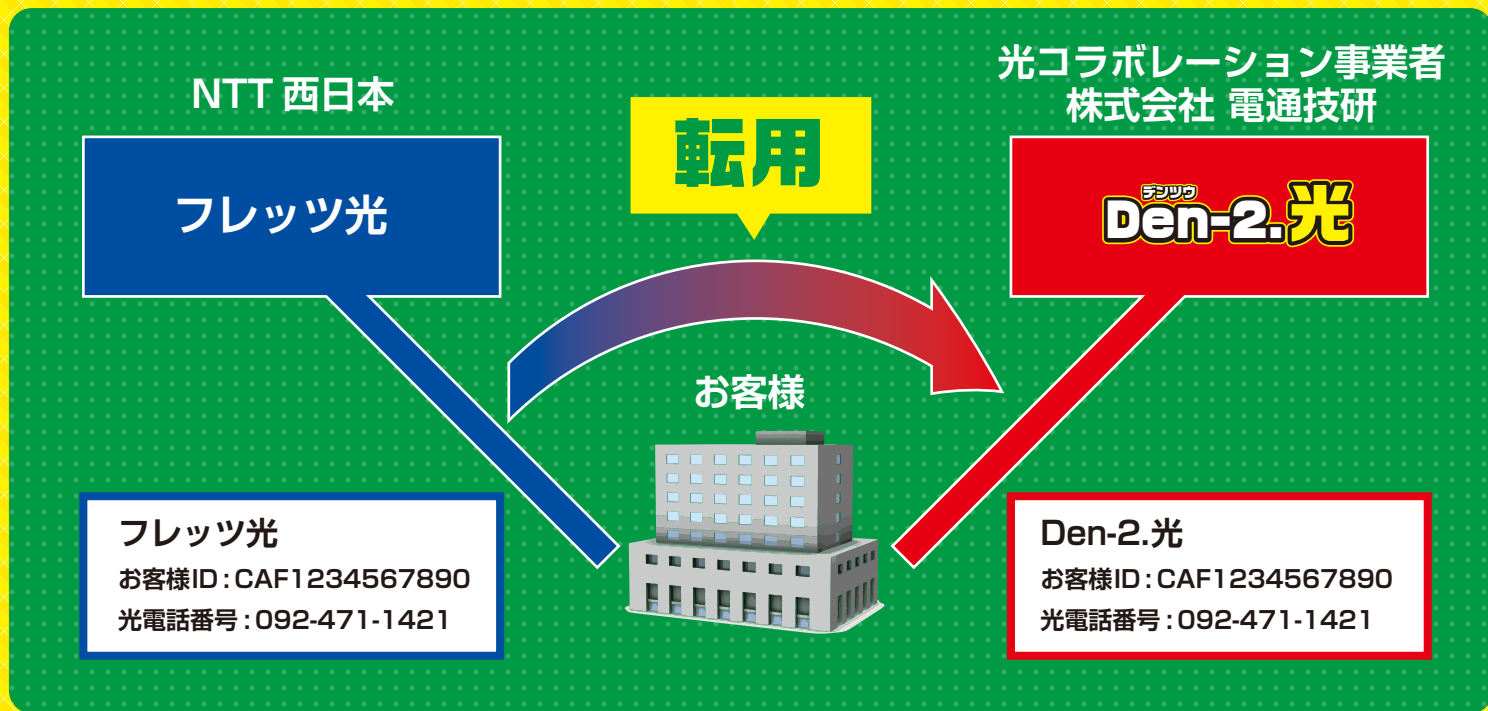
NTT 西日本

フレッツ光

転用

光コラボレーション事業者
株式会社 電通技研

デンツウ
Den-2.光

お客様

フレッツ光
お客様ID：CAF1234567890
光電話番号：092-471-1421

Den-2.光
お客様ID：CAF1234567890
光電話番号：092-471-1421